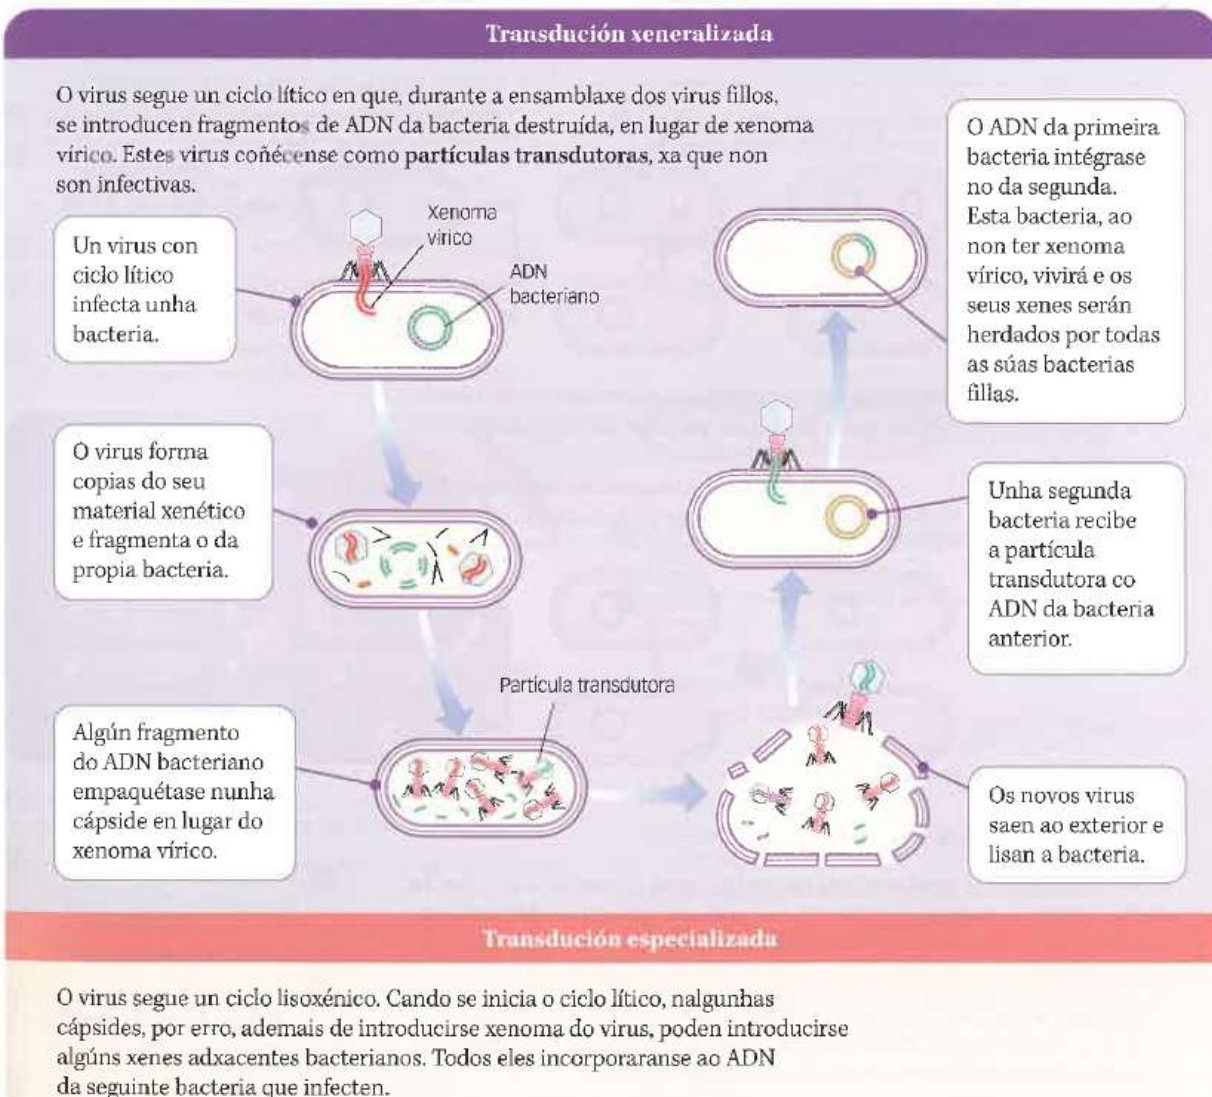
Transdución xeneralizada

O virus segue un ciclo lítico en que, durante a ensamblaxe dos virus fillos, se introducen fragmentos de ADN da bacteria destruída, en lugar de xenoma vírico. Estes virus coñécense como partículas transdutoras, xa que non son infectivas.

Un virus con ciclo lítico infecta unha bacteria.

Xenoma vírico

ADN bacteriano

O virus forma copias do seu material xenético e fragmenta o da propia bacteria.

Algún fragmento do ADN bacteriano empaquétase nunha cápside en lugar do xenoma vírico.

Partícula transdutora

Os novos virus saen ao exterior e lisan a bacteria.

Unha segunda bacteria recibe a partícula transdutora co ADN da bacteria anterior.

O ADN da primeira bacteria intégrase no da segunda. Esta bacteria, ao non ter xenoma vírico, vivirá e os seus xenes serán herdados por todas as súas bacterias fillas.

Transdución especializada

O virus segue un ciclo lisoxénico. Cando se inicia o ciclo lítico, nalgunhas cápsides, por erro, ademais de introducirse xenoma do virus, poden introducirse algúns xenes adxacentes bacterianos. Todos eles incorporaranse ao ADN da seguinte bacteria que infecten.